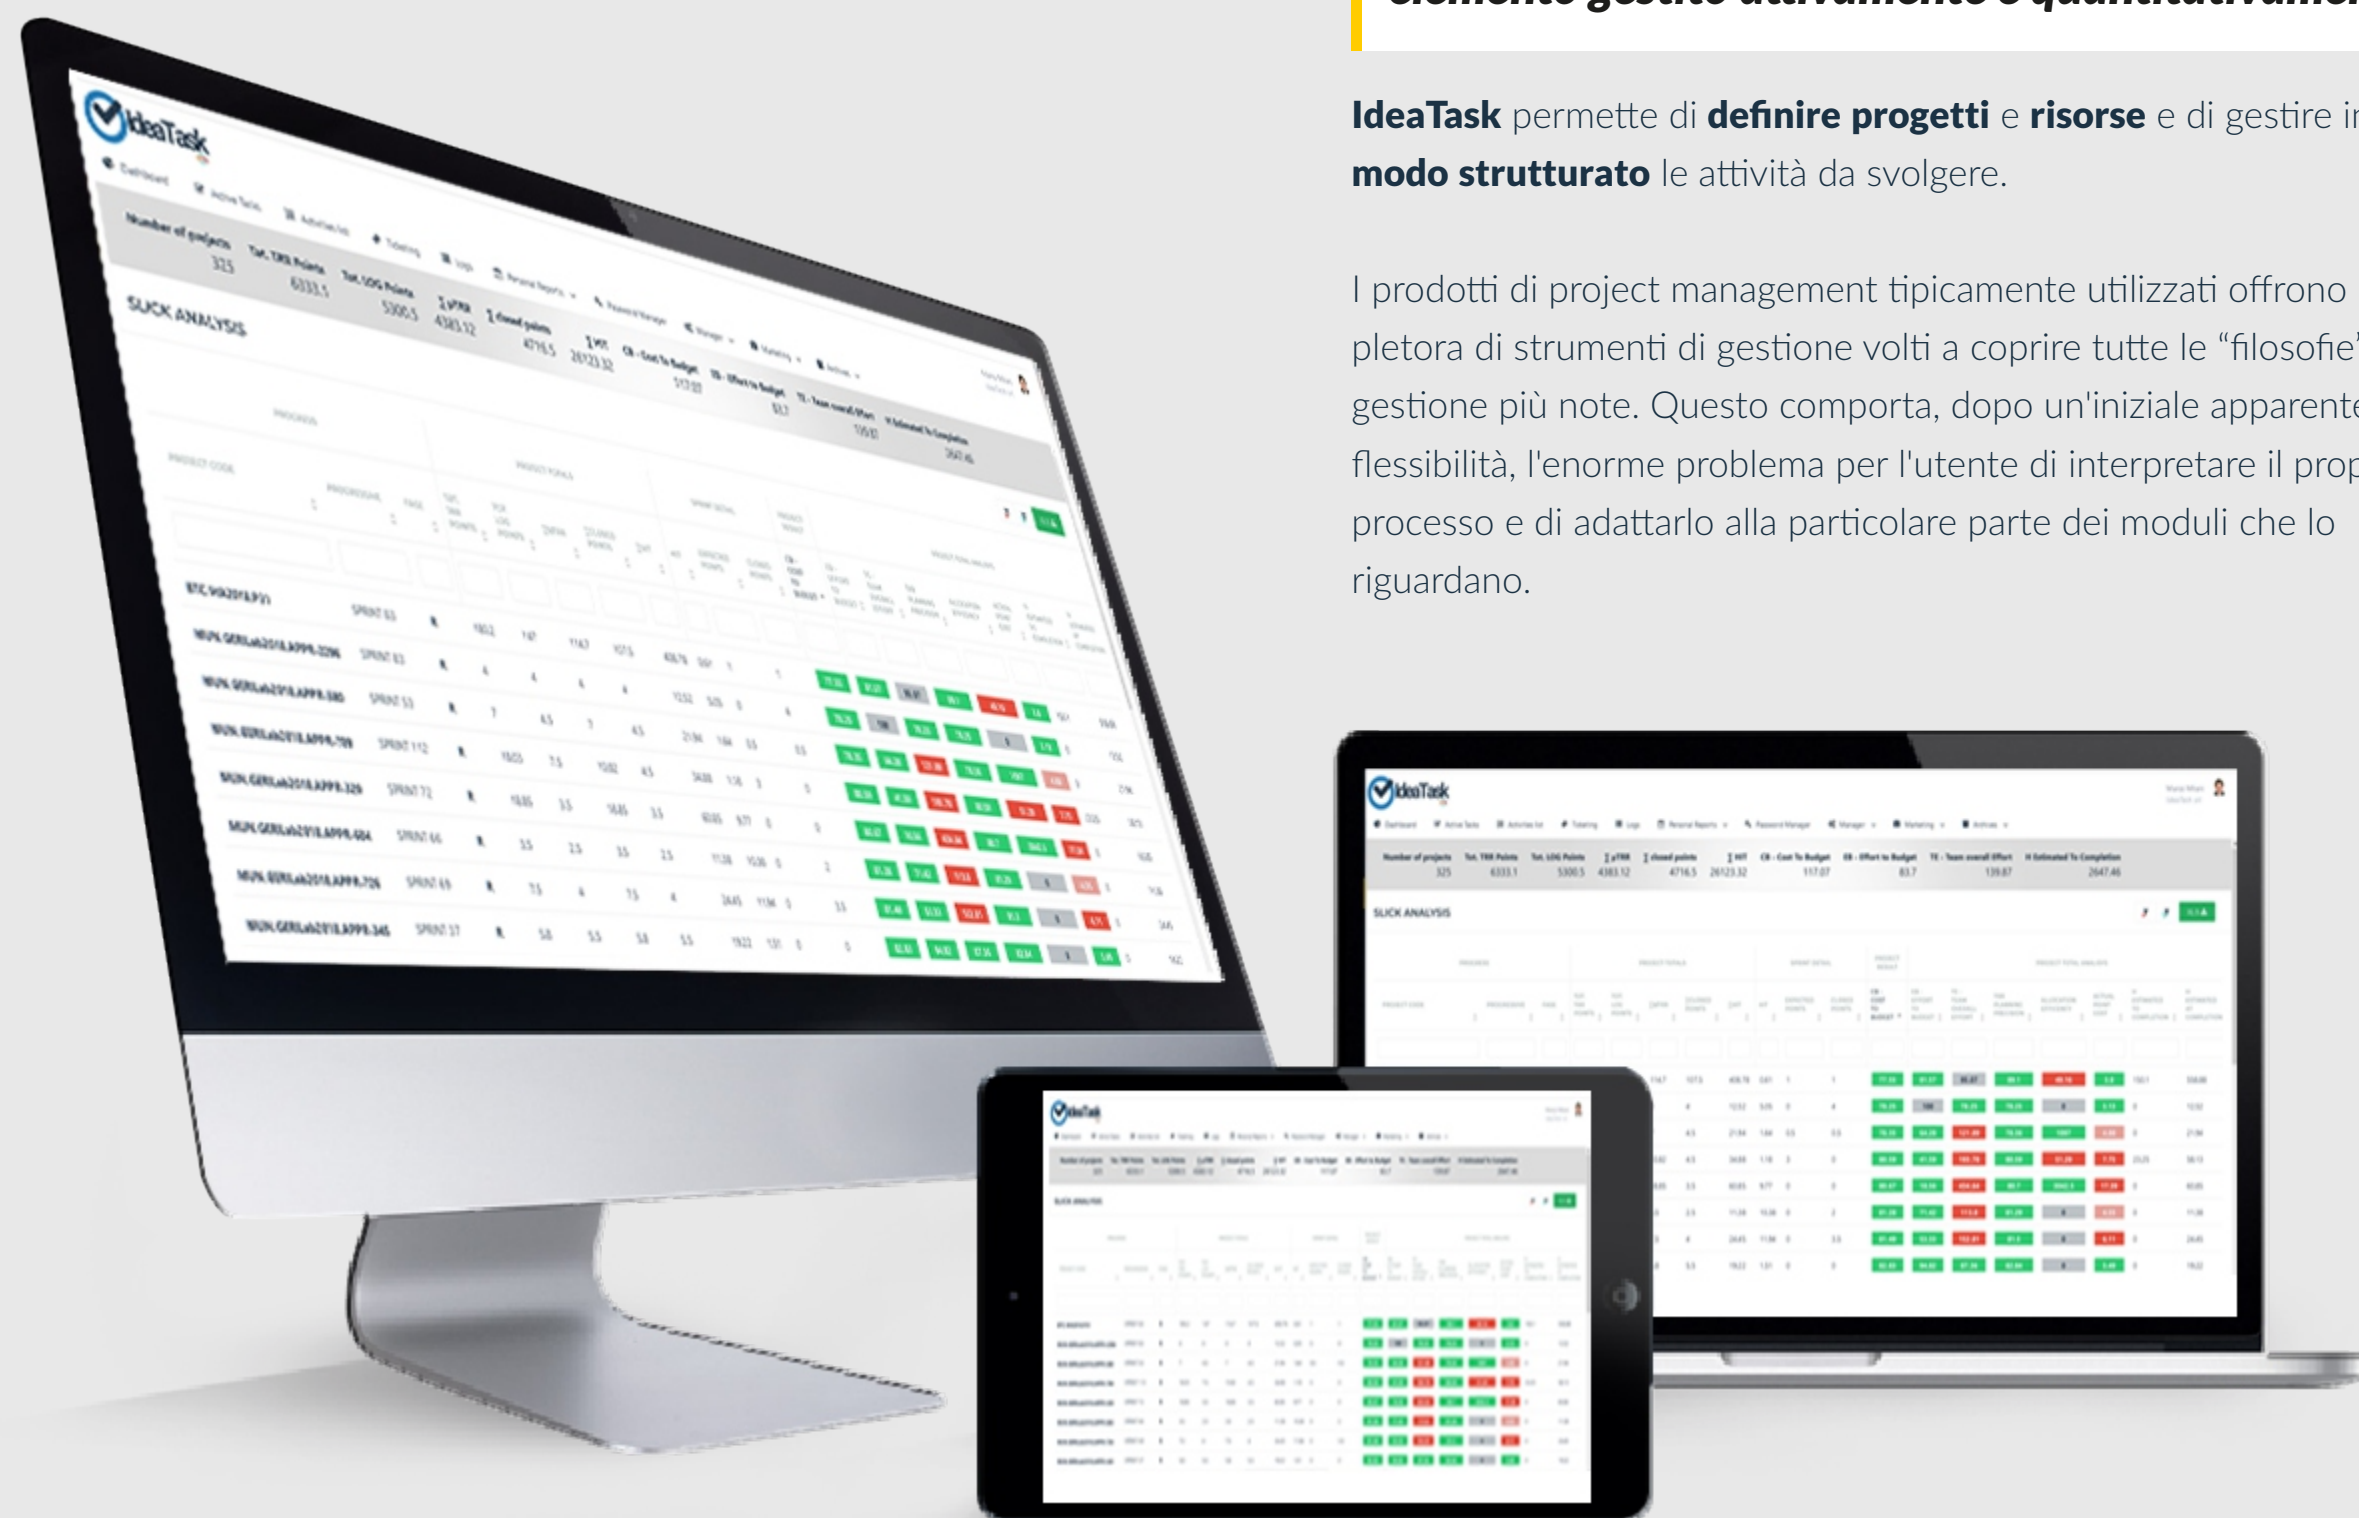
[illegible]

**IdeaTask** permette di **definire progetti** e **risorse** e di gestire i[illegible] **modo strutturato** le attività da svolgere.

I prodotti di project management tipicamente utilizzati offrono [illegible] pletora di strumenti di gestione volti a coprire tutte le "filosofie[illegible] gestione più note. Questo comporta, dopo un'iniziale apparent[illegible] flessibilità, l'enorme problema per l'utente di interpretare il pro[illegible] processo e di adattarlo alla particolare parte dei moduli che lo riguardano.

IdeaTask

Number of projects 325 Tot. TRR Points 6333.1 Tot. LOG Points 5300.5 Σ pTRR 4383.12 Σ closed points 4716.5 Σ MT 26123.32 CB - Cost To Budget 117.07 EB - Effort to Budget 83.7 TE - Team overall Effort 139.87 Estimated To Completion 2647.46

SLICK ANALYSIS

IdeaTask

SLICK ANALYSIS

IdeaTask

SLICK ANALYSIS